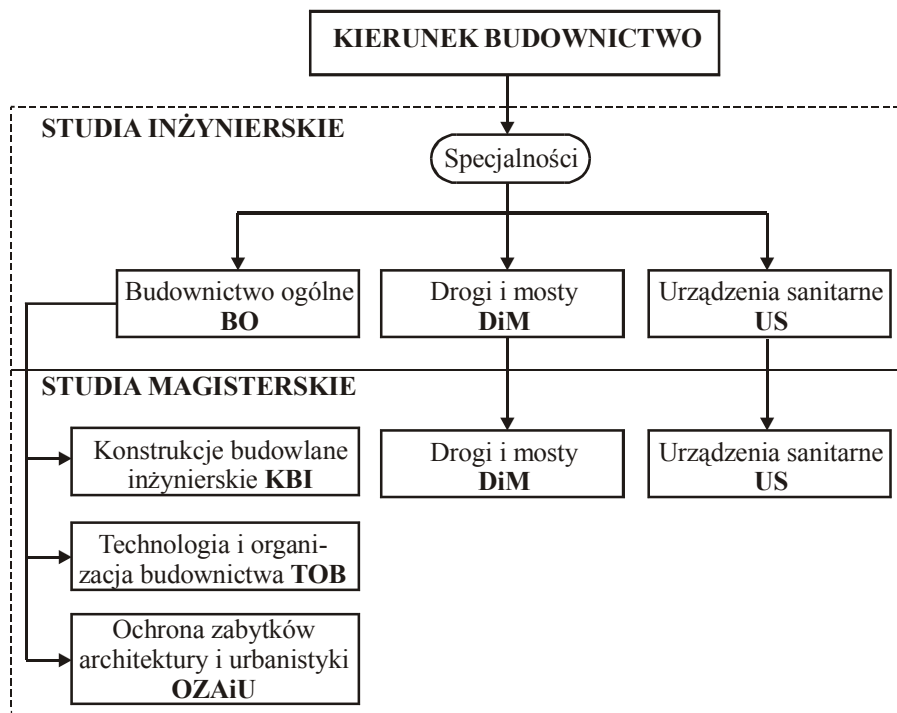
KIERUNEK BUDOWNICTWO

STUDIA INŻYNIERSKIE

Specjalności

Budownictwo ogólne
BO

Drogi i mosty
DiM

Urządzenia sanitarne
US

STUDIA MAGISTERSKIE

Konstrukcje budowlane inżynierskie KBI

Drogi i mosty
DiM

Urządzenia sanitarne
US

Technologia i organizacja budownictwa TOB

Ochrona zabytków architektury i urbanistyki
OZAiU